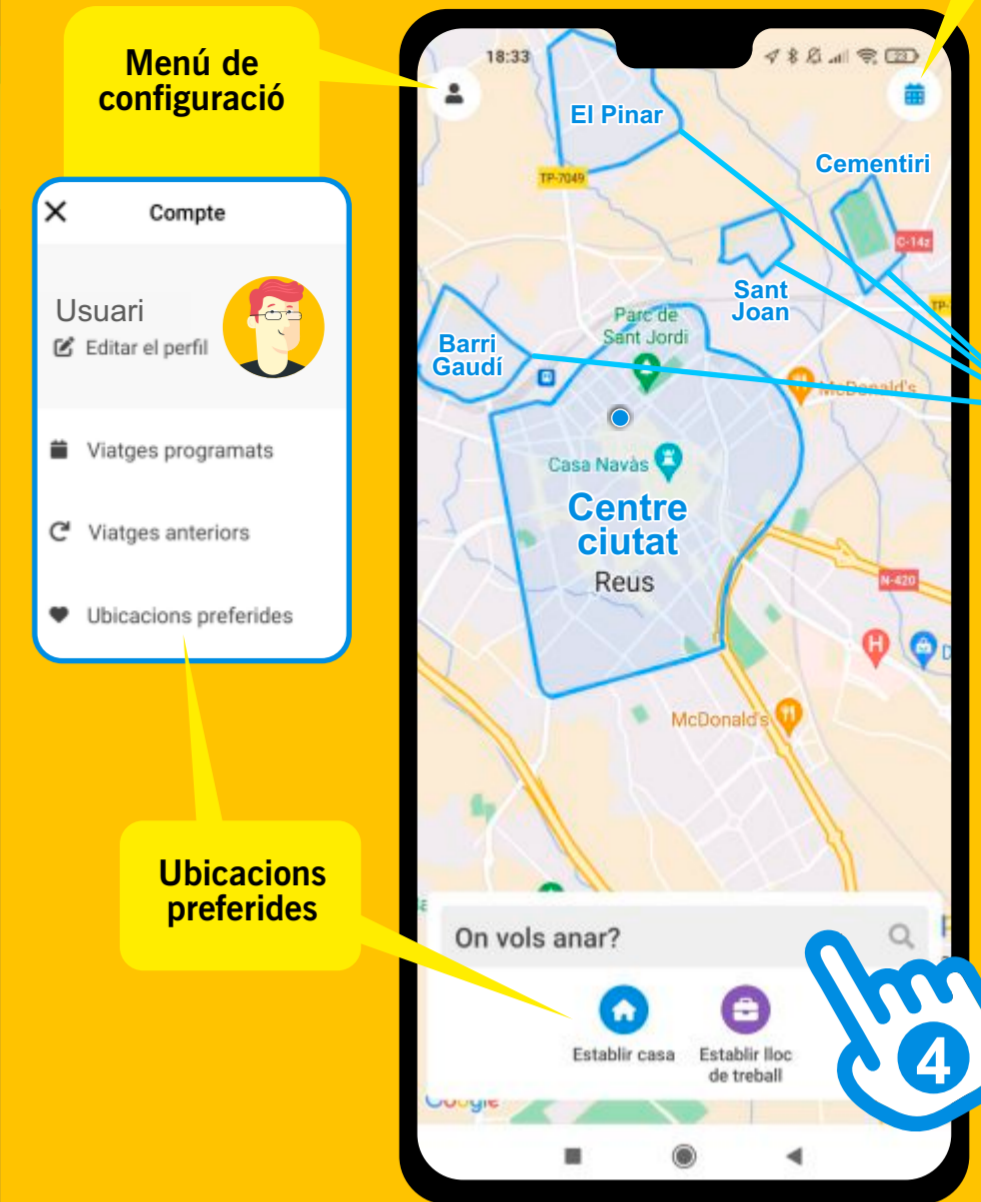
Menú de configuració

Compte

Usuari
Editar el perfil

Viatges programats

Viatges anteriors

Ubicacions preferides

Ubicacions preferides

18:33

El Pinar

TP-7049

Cementiri

C-14z

Sant Joan

Parc de Sant Jordi

Barri Gaudí

McDonald's

Casa Navàs

Centre ciutat

Reus

N-420

McDonald's

On vols anar?

Establir casa

Establir lloc de treball

4